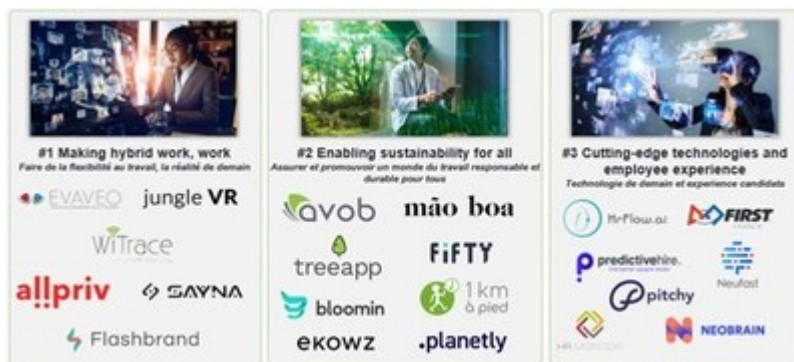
#1 Making hybrid work, work
Faire de la flexibilité au travail, la réalité de demain

EVAVEO jungle VR
WiTrace
allpriv SAYNA
Flashbrand

#2 Enabling sustainability for all
Assurer et promouvoir un monde du travail responsable et durable pour tous

avob mão boa
treeapp FiFTY
bloomin 1km à pied
ekowz .planetly

#3 Cutting-edge technologies and employee experience
Technologie de demain et experience candidats

MrFlow.ai FIRST
predictivehire. Neufast
pitchy
HR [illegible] NEOBRAIN